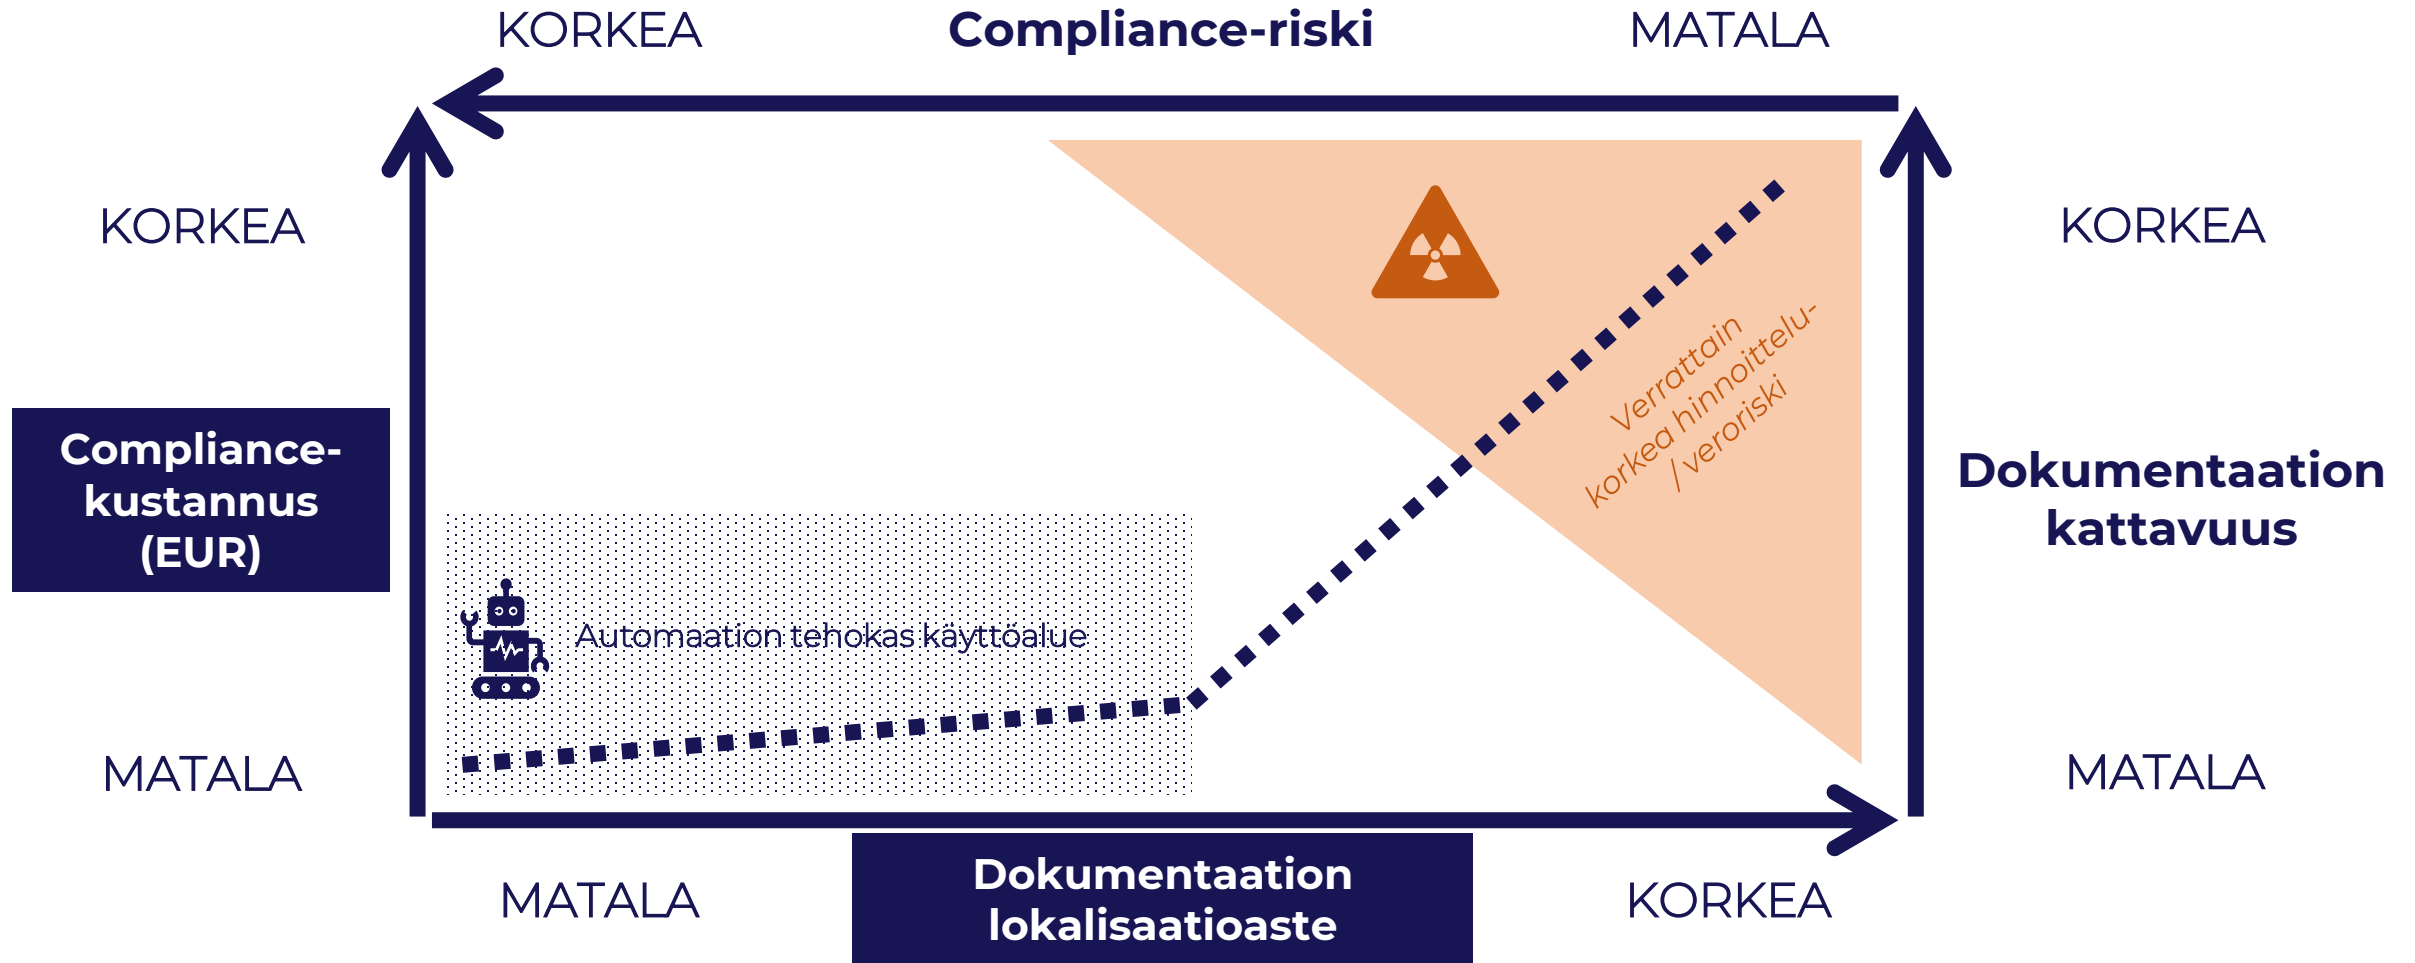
KORKEA

Compliance-riski

MATALA

KORKEA

KORKEA

Compliance-kustannus (EUR)

Verrattain korkea hinnoittelu- / veroriski

Dokumentaation kattavuus

Automaation tehokas käyttöalue

MATALA

MATALA

MATALA

Dokumentaation lokalisaatioaste

KORKEA